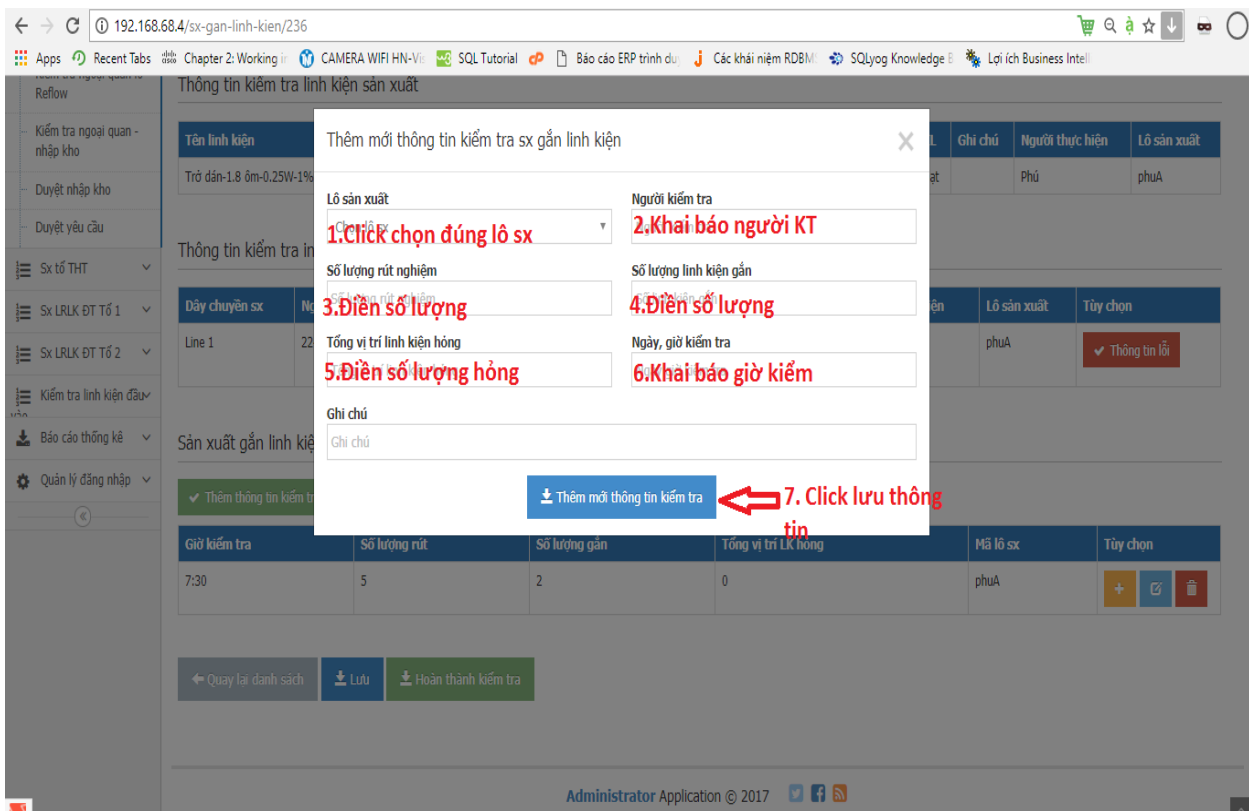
192.168.68.4/sx-gan-linh-kien/236

Apps Recent Tabs Chapter 2: Working i CAMERA WIFI HN-Vi SQL Tutorial Báo cáo ERP trình du Các khái niệm RDBM SQLyog Knowledge B Lợi ích Business Intell

Reflow

Kiểm tra ngoại quan - nhập kho

Duyệt nhập kho

Duyệt yêu cầu

Sx tổ THT

Sx LRLK ĐT Tổ 1

Sx LRLK ĐT Tổ 2

Kiểm tra linh kiện đầu vào

Báo cáo thống kê

Quản lý đăng nhập

Thông tin kiểm tra linh kiện sản xuất

| Tên linh kiện | | Ghi chú | Người thực hiện | Lô sản xuất |
|---|---|---|---|---|
| Trở dán-1.8 ôm-0.25W-1% | | | Phú | phuA |

Thông tin kiểm tra in

| Dây chuyền sx | Ng | | Lô sản xuất | Tùy chọn |
|---|---|---|---|---|
| Line 1 | 22 | | phuA | Thông tin lỗi |

Thêm mới thông tin kiểm tra sx gắn linh kiện

Lô sản xuất
Chọn lô sx
1.Click chọn đúng lô sx

Người kiểm tra
2.Khai báo người KT

Số lượng rút nghiệm
Số lượng rút nghiệm
3.Điền số lượng

Số lượng linh kiện gắn
4.Điền số lượng

Tổng vị trí linh kiện hỏng
5.Điền số lượng hỏng

Ngày, giờ kiểm tra
6.Khai báo giờ kiểm

Ghi chú
Ghi chú

Thêm mới thông tin kiểm tra

7. Click lưu thông tin

Sản xuất gắn linh kiện

Thêm thông tin kiểm tra

| Giờ kiểm tra | Số lượng rút | Số lượng gắn | Tổng vị trí LK hỏng | Mã lô sx | Tùy chọn |
|---|---|---|---|---|---|
| 7:30 | 5 | 2 | 0 | phuA | |

Quay lại danh sách | Lưu | Hoàn thành kiểm tra

Administrator Application © 2017